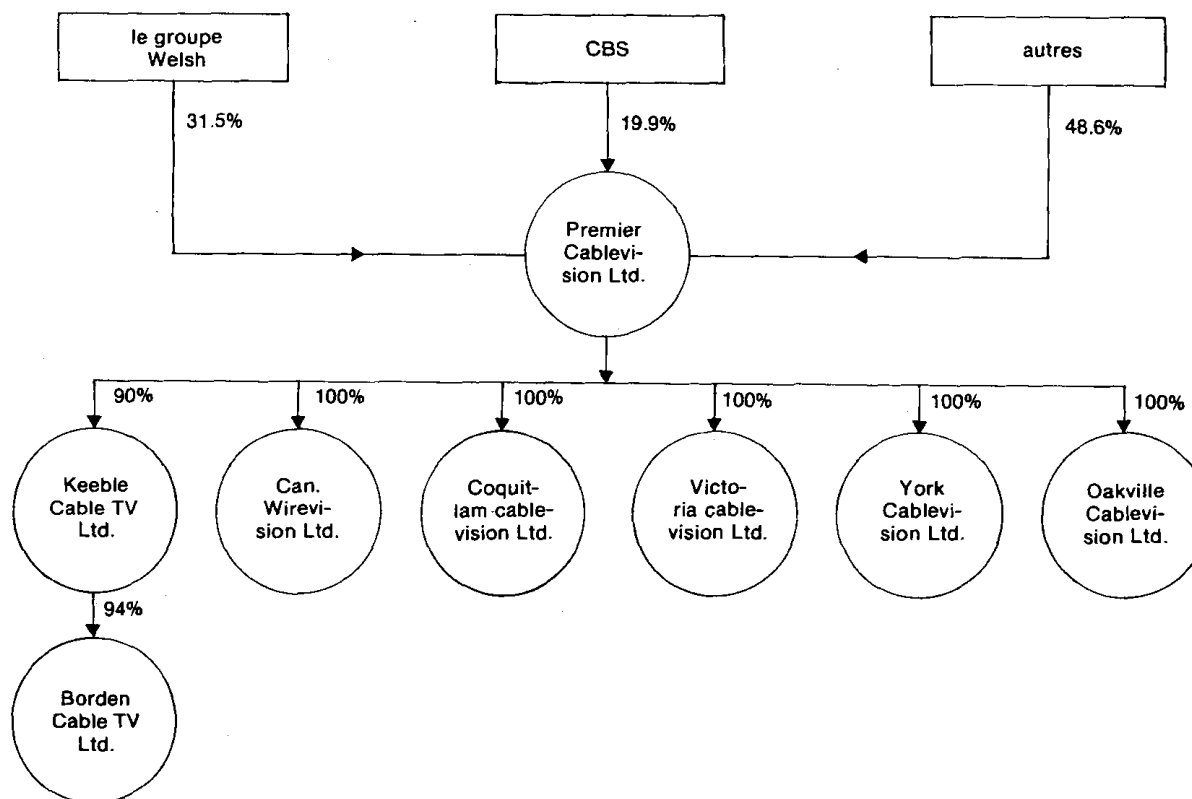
le groupe Welsh

CBS

autres

31.5%

19.9%

48.6%

Premier Cablevision Ltd.

90%

100%

100%

100%

100%

100%

Keeble Cable TV Ltd.

Can. Wirevision Ltd.

Coquitlam cablevision Ltd.

Victoria cablevision Ltd.

York Cablevision Ltd.

Oakville Cablevision Ltd.

94%

Borden Cable TV Ltd.